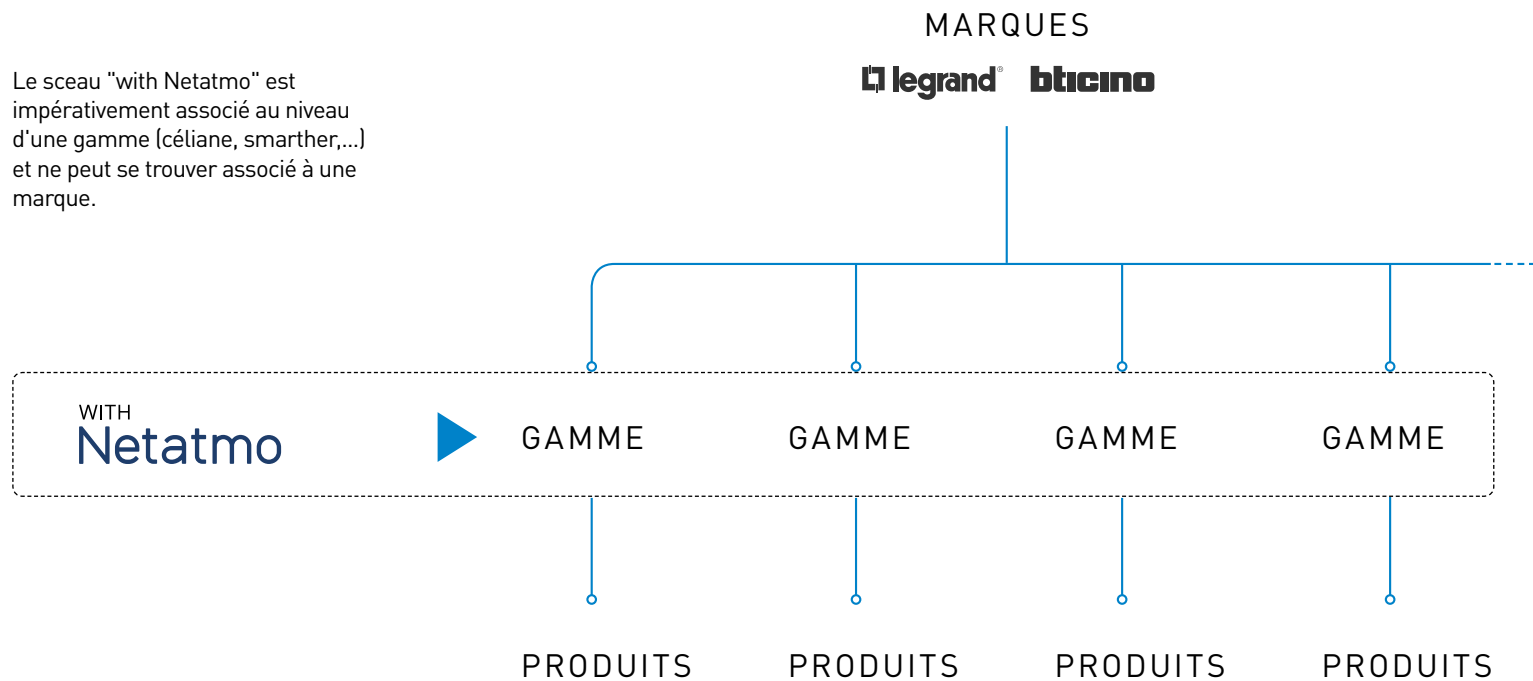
MARQUES

legrand® bticino

Le sceau "with Netatmo" est impérativement associé au niveau d'une gamme (céliane, smarther,...) et ne peut se trouver associé à une marque.

WITH
Netatmo

GAMME GAMME GAMME GAMME

PRODUITS PRODUITS PRODUITS PRODUITS